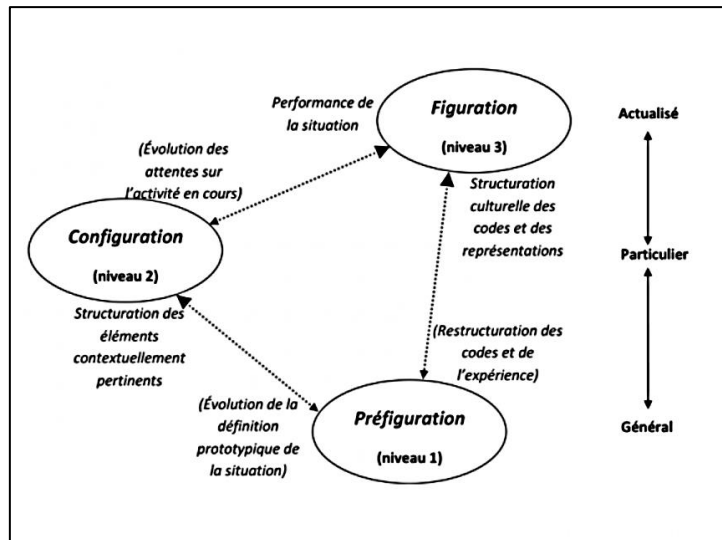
Performance de la situation

Figuration

(niveau 3)

Actualisé

(Évolution des attentes sur l'activité en cours)

Structuration culturelle des codes et des représentations

Configuration

(niveau 2)

Particulier

Structuration des éléments contextuellement pertinents

(Restructuration des codes et de l'expérience)

(Évolution de la définition prototypique de la situation)

Préfiguration

(niveau 1)

Général